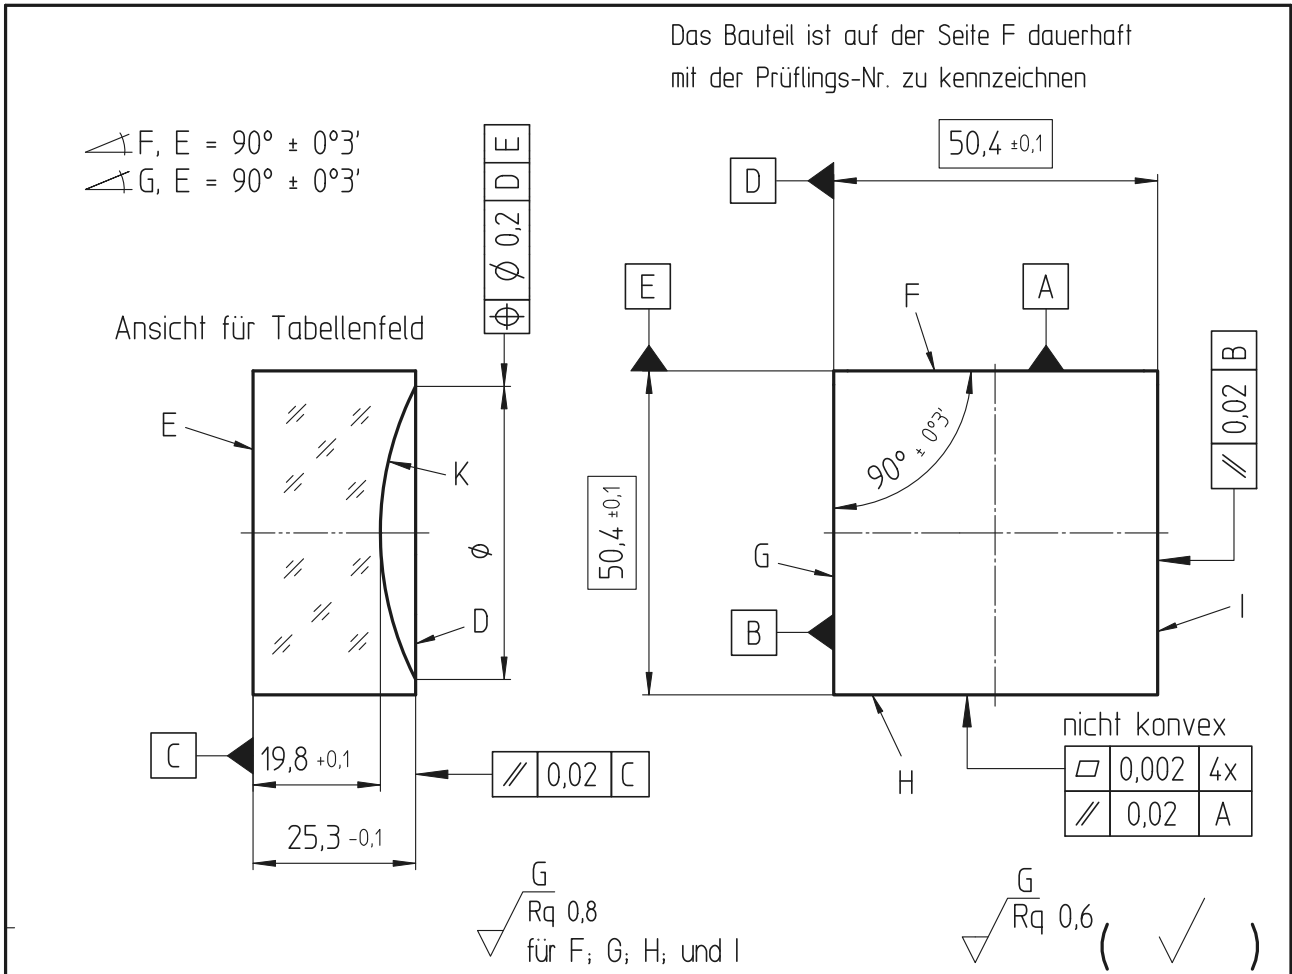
Das Bauteil ist auf der Seite F dauerhaft mit der Prüflings-Nr. zu kennzeichnen

∠ F, E = 90° ± 0°3'
∠ G, E = 90° ± 0°3'

| ⌖ | ⌀ 0,2 | D | E |
|---|---|---|---|

Ansicht für Tabellenfeld

E
K
⌀
D
C
19,8 $^{+0,1}$
25,3 $^{-0,1}$

| ∥ | 0,02 | C |
|---|---|---|

50,4 $^{\pm0,1}$
D
E
F
A
90° ± 0°3'

| ∥ | 0,02 | B |
|---|---|---|

50,4 $^{\pm0,1}$
G
B
I
H

nicht konvex

| ▱ | 0,002 | 4x |
|---|---|---|
| ∥ | 0,02 | A |

G
Rq 0,8
für F; G; H; und I

G
Rq 0,6 ( √ )